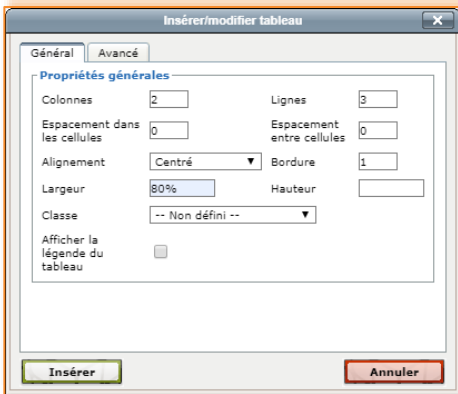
Insérer/modifier tableau

Général

Avancé

Propriétés générales

Colonnes 2

Lignes 3

Espacement dans les cellules 0

Espacement entre cellules 0

Alignement Centré

Bordure 1

Largeur 80%

Hauteur

Classe -- Non défini --

Afficher la légende du tableau

Insérer

Annuler